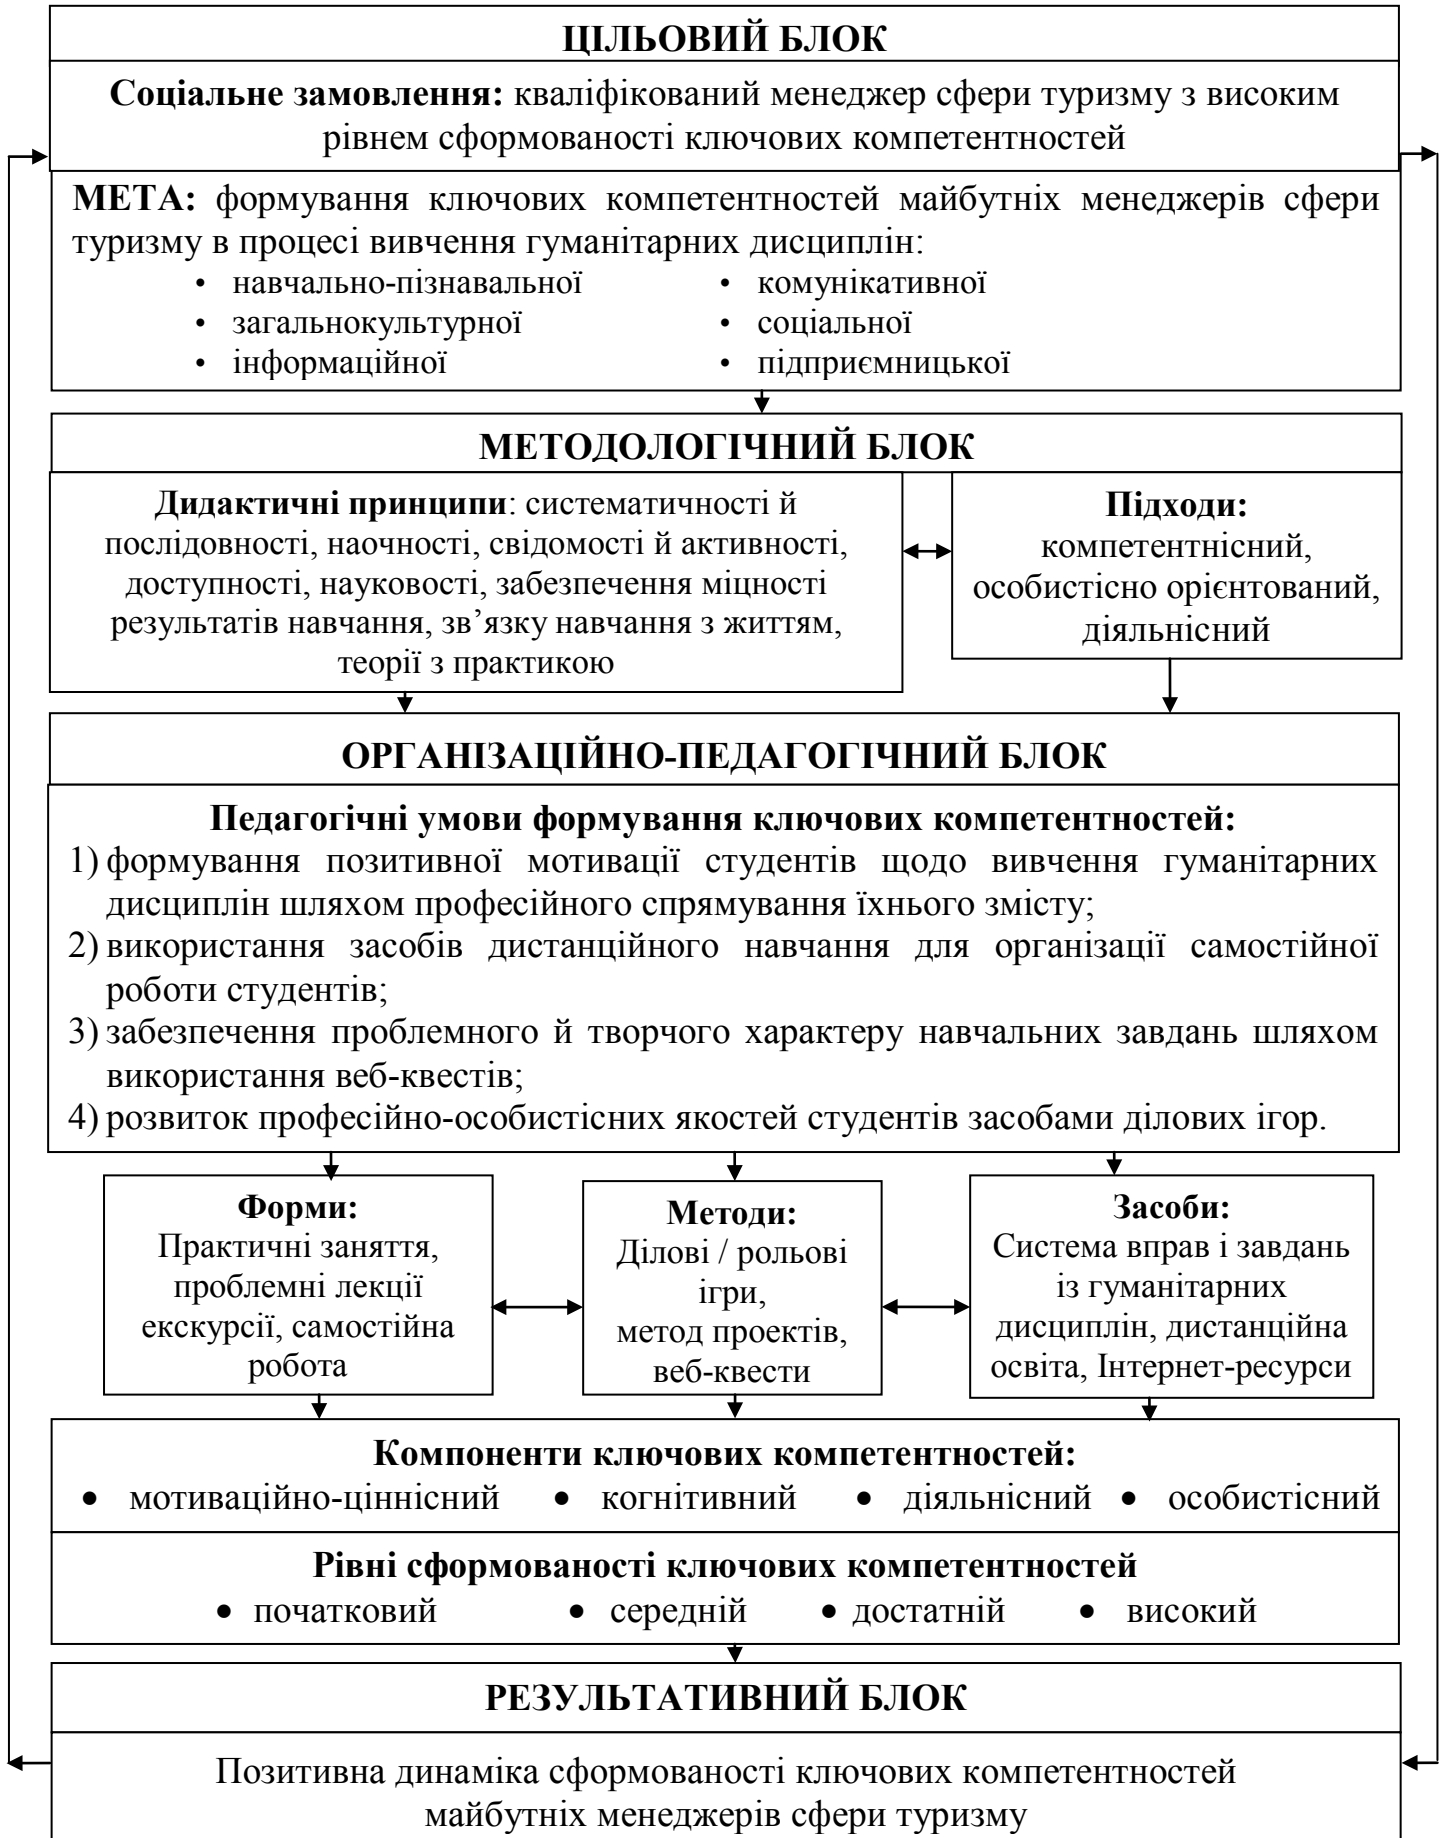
ЦІЛЬОВИЙ БЛОК

**Соціальне замовлення:** кваліфікований менеджер сфери туризму з високим рівнем сформованості ключових компетентностей

**МЕТА:** формування ключових компетентностей майбутніх менеджерів сфери туризму в процесі вивчення гуманітарних дисциплін:
• навчально-пізнавальної
• загальнокультурної
• інформаційної
• комунікативної
• соціальної
• підприємницької

МЕТОДОЛОГІЧНИЙ БЛОК

**Дидактичні принципи**: систематичності й послідовності, наочності, свідомості й активності, доступності, науковості, забезпечення міцності результатів навчання, зв’язку навчання з життям, теорії з практикою

**Підходи:** компетентнісний, особистісно орієнтований, діяльнісний

ОРГАНІЗАЦІЙНО-ПЕДАГОГІЧНИЙ БЛОК

**Педагогічні умови формування ключових компетентностей:**
1) формування позитивної мотивації студентів щодо вивчення гуманітарних дисциплін шляхом професійного спрямування їхнього змісту;
2) використання засобів дистанційного навчання для організації самостійної роботи студентів;
3) забезпечення проблемного й творчого характеру навчальних завдань шляхом використання веб-квестів;
4) розвиток професійно-особистісних якостей студентів засобами ділових ігор.

**Форми:** Практичні заняття, проблемні лекції екскурсії, самостійна робота

**Методи:** Ділові / рольові ігри, метод проектів, веб-квести

**Засоби:** Система вправ і завдань із гуманітарних дисциплін, дистанційна освіта, Інтернет-ресурси

**Компоненти ключових компетентностей:**
• мотиваційно-ціннісний • когнітивний • діяльнісний • особистісний

**Рівні сформованості ключових компетентностей**
• початковий • середній • достатній • високий

РЕЗУЛЬТАТИВНИЙ БЛОК

Позитивна динаміка сформованості ключових компетентностей майбутніх менеджерів сфери туризму